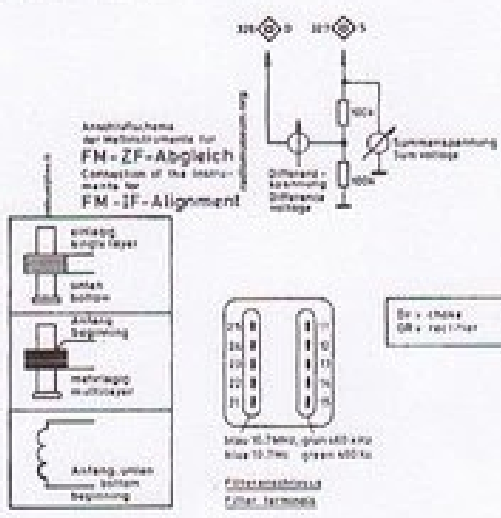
309 D
307 S

Anschlußschema der Meßinstrumente für
FM-ZF-Abgleich
Connection of the instruments for
FM-ZF-Alignment

Differenzspannung
Difference voltage

100k
100k

Summenspannung
Sum voltage

einlagig
single layer
unten
bottom

Anfang
Beginning
mehrlagig
multilayer

Anfang, unten
bottom
beginning

21
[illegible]
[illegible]
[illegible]
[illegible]
11
12
13
14
15

blau 10,7 MHz, grün 460 kHz
blue 10,7 MHz green 460 kHz

Filteranschlüsse
Filter terminals

Dr = choke
Gl = rectifier